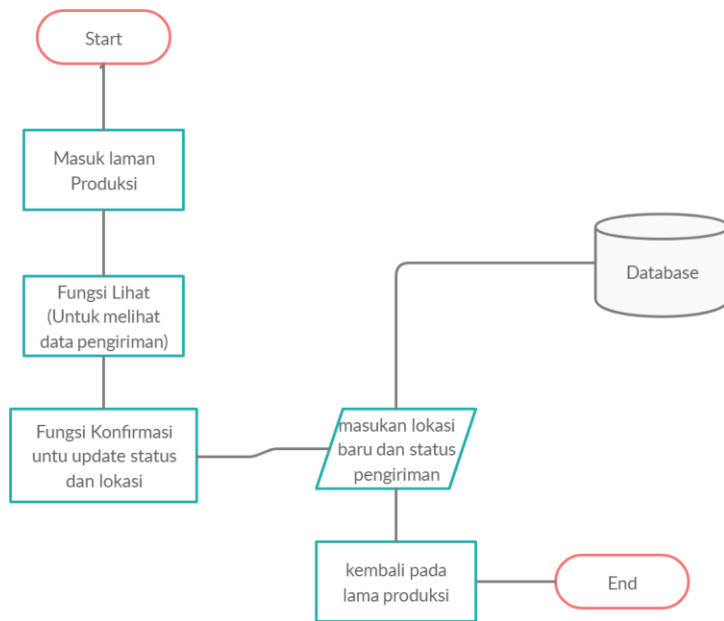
Start

Masuk laman Produksi

Fungsi Lihat (Untuk melihat data pengiriman)

Fungsi Konfirmasi untu update status dan lokasi

masukan lokasi baru dan status pengiriman

Database

kembali pada lama produksi

End